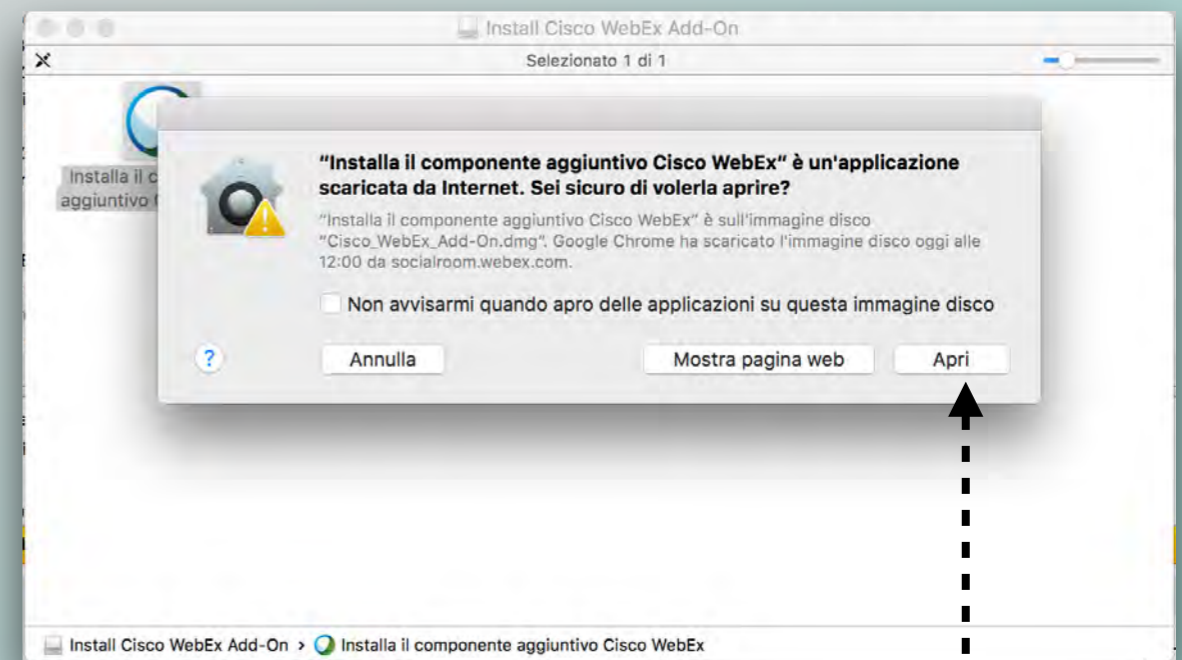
Install Cisco WebEx Add-On

Selezionato 1 di 1

Installa il c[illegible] aggiuntivo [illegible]

"Installa il componente aggiuntivo Cisco WebEx" è un'applicazione scaricata da Internet. Sei sicuro di volerla aprire?

"Installa il componente aggiuntivo Cisco WebEx" è sull'immagine disco "Cisco_WebEx_Add-On.dmg". Google Chrome ha scaricato l'immagine disco oggi alle 12:00 da socialroom.webex.com.

Non avvisarmi quando apro delle applicazioni su questa immagine disco

?

Annulla

Mostra pagina web

Apri

Install Cisco WebEx Add-On > Installa il componente aggiuntivo Cisco WebEx